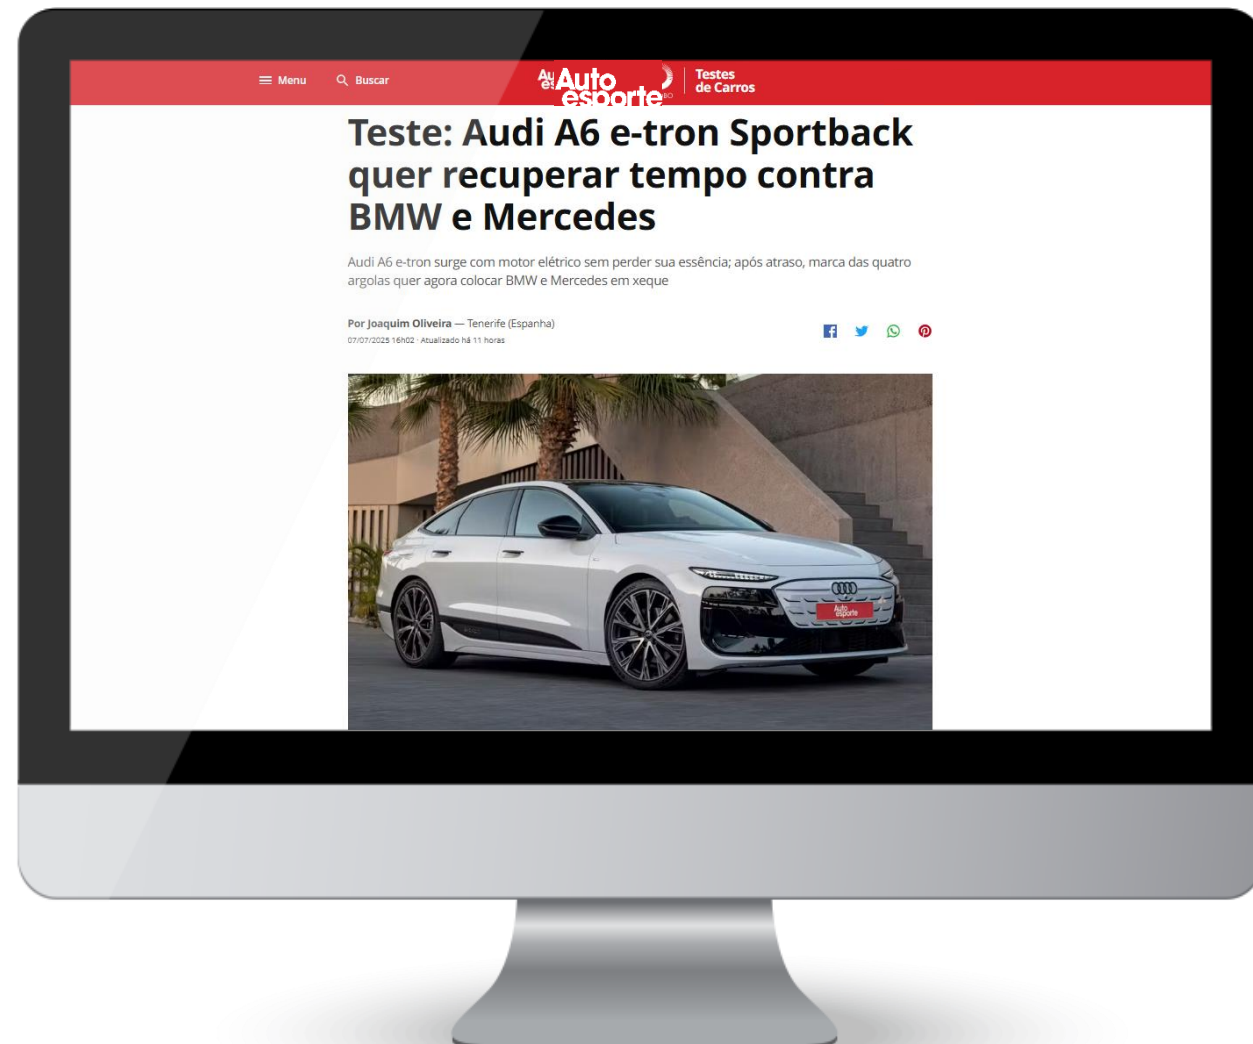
Menu
Buscar
Auto esporte
Testes de Carros

Teste: Audi A6 e-tron Sportback quer recuperar tempo contra BMW e Mercedes

Audi A6 e-tron surge com motor elétrico sem perder sua essência; após atraso, marca das quatro argolas quer agora colocar BMW e Mercedes em xeque

Por Joaquim Oliveira — Tenerife (Espanha)
07/07/2025 16h02 · Atualizado há 11 horas

Auto esporte